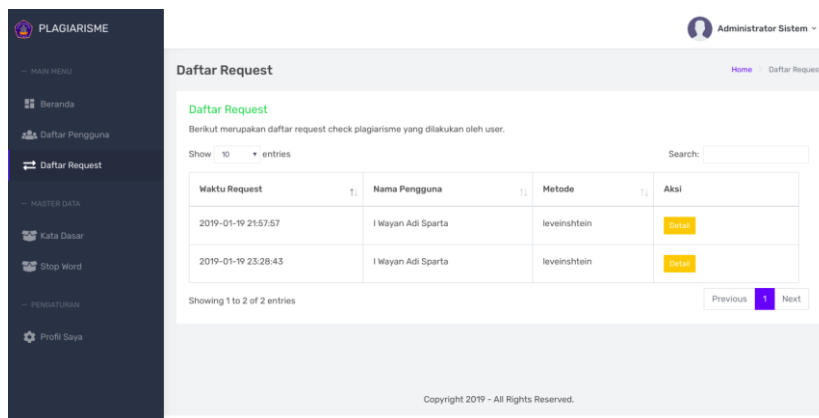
PLAGIARISME

— MAIN MENU

Beranda

Daftar Pengguna

Daftar Request

— MASTER DATA

Kata Dasar

Stop Word

— PENGATURAN

Profil Saya

Administrator Sistem

Daftar Request

Home > Daftar Request

Daftar Request

Berikut merupakan daftar request check plagiarisme yang dilakukan oleh user.

Show 10 entries

Search:

| Waktu Request | Nama Pengguna | Metode | Aksi |
|---|---|---|---|
| 2019-01-19 21:57:57 | I Wayan Adi Sparta | leveinshtein | Detail |
| 2019-01-19 23:28:43 | I Wayan Adi Sparta | leveinshtein | Detail |

Showing 1 to 2 of 2 entries

Previous 1 Next

Copyright 2019 - All Rights Reserved.